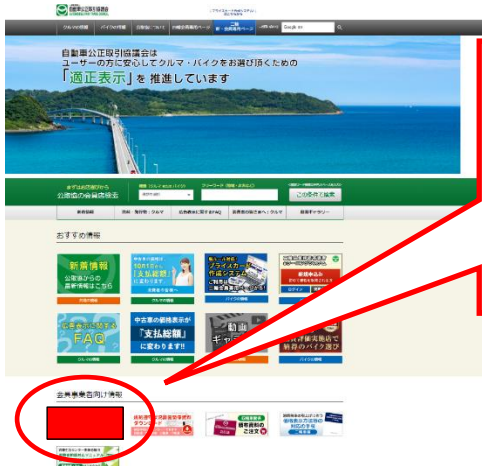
自動車公正取引協議会
ユーザーの方に安心してクルマ・バイクをお選び頂くための
「適正表示」を推進しています

おすすめ情報

新着情報
公取協からの最新情報はこちら

中古車の価格表示が「支払総額」に変わります!!

FAQ

動画

会員事業者向け情報